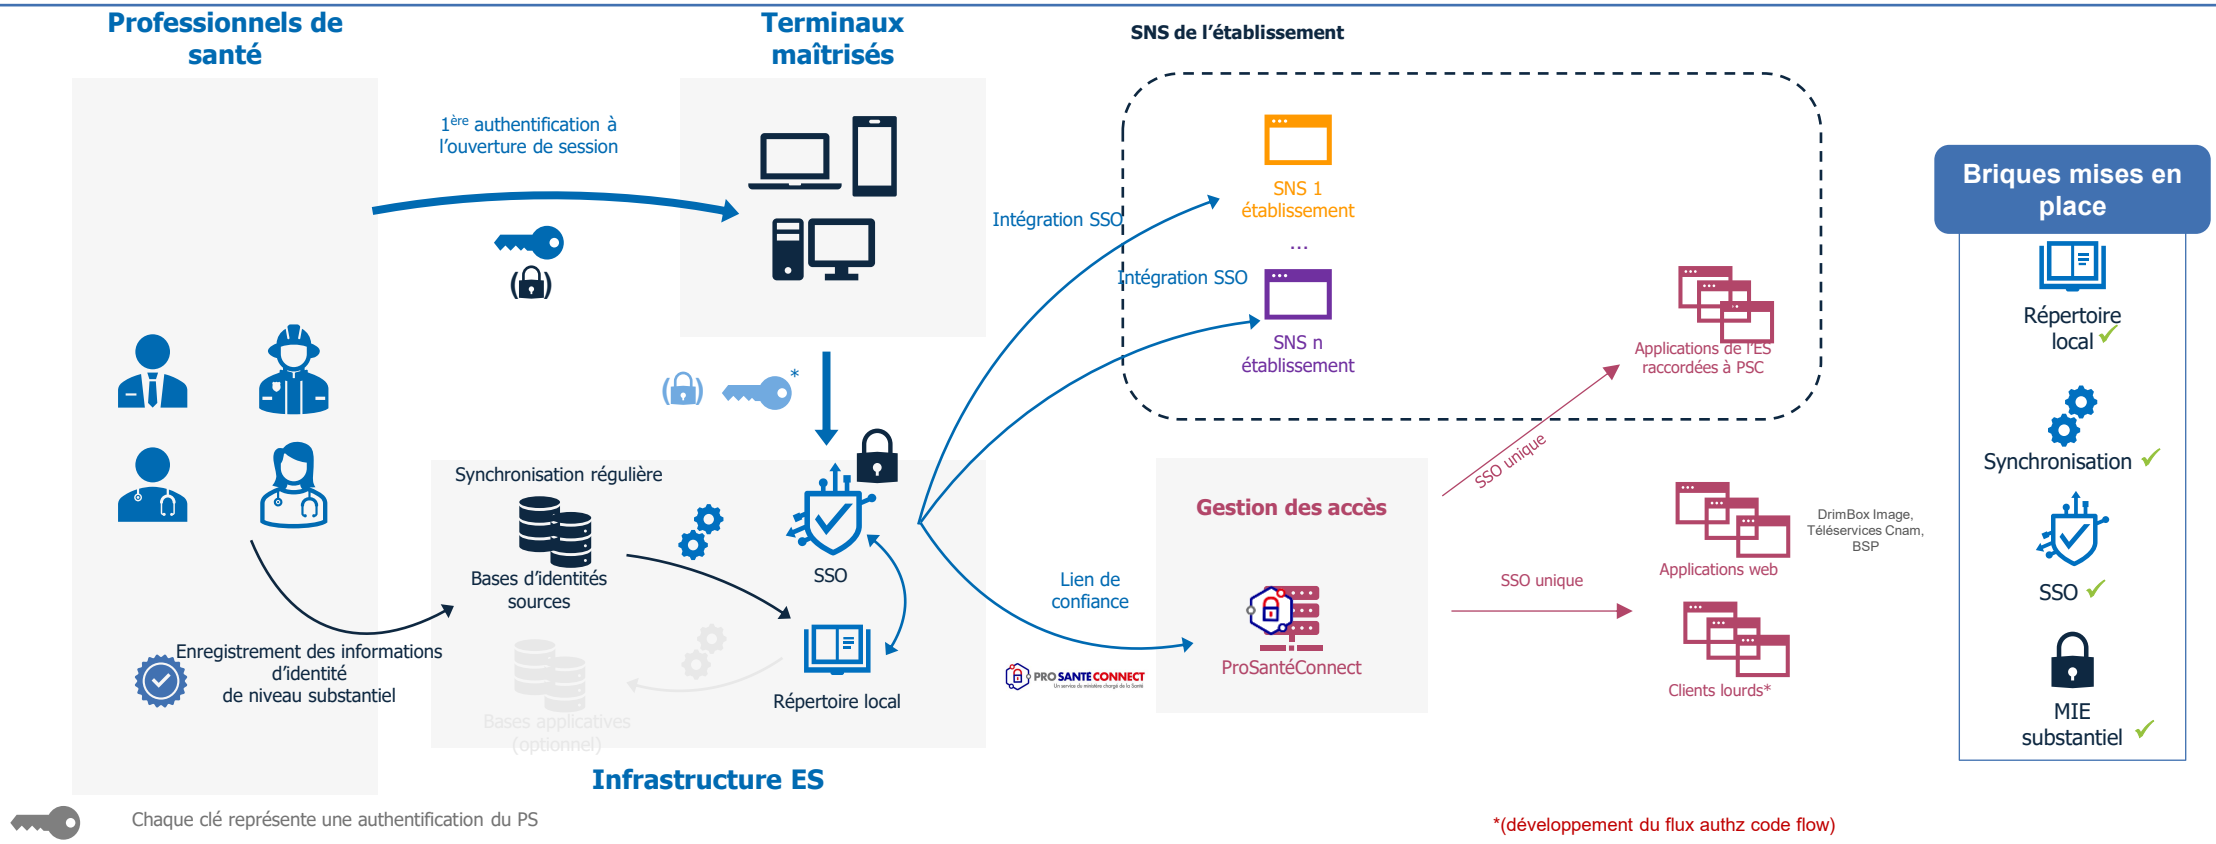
Professionnels de santé

Terminaux maîtrisés

SNS de l'établissement

1$^{ère}$ authentification à l'ouverture de session

Intégration SSO

SNS 1 établissement

...

Intégration SSO

SNS n établissement

Applications de l'ES raccordées à PSC

Briques mises en place

Répertoire local ✓

Synchronisation ✓

SSO ✓

MIE substantiel ✓

*

SSO unique

Synchronisation régulière

Bases d'identités sources

SSO

Gestion des accès

Lien de confiance

ProSantéConnect

PRO SANTE CONNECT

SSO unique

Applications web

DrimBox Image, Téléservices Cnam, BSP

Clients lourds*

Enregistrement des informations d'identité de niveau substantiel

Répertoire local

Bases applicatives (optionnel)

Infrastructure ES

Chaque clé représente une authentification du PS

*(développement du flux authz code flow)